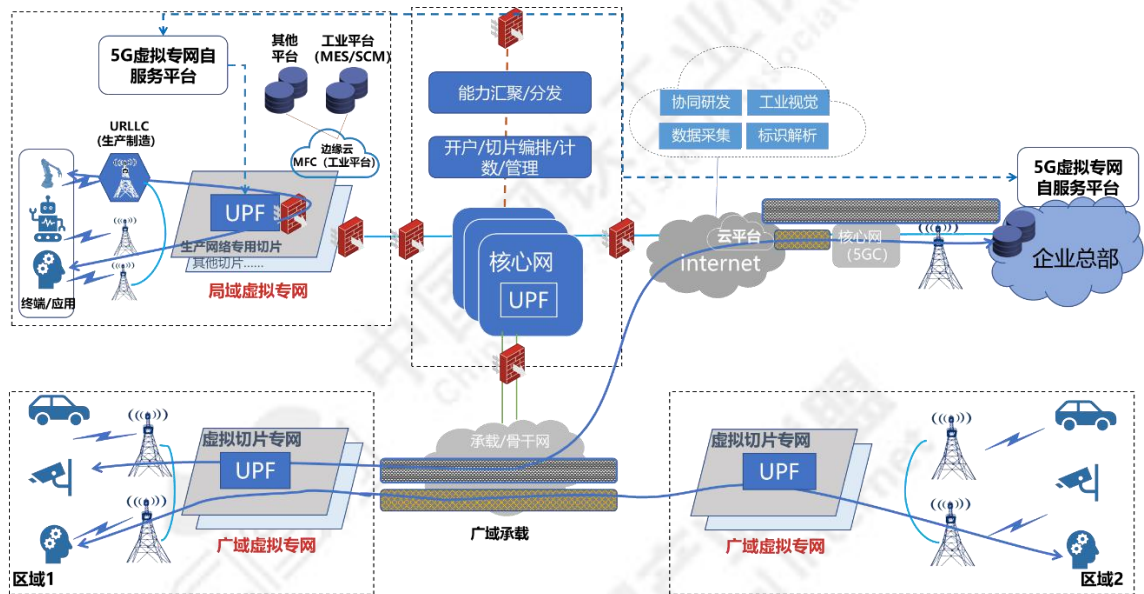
5G虚拟专网自服务平台

其他平台

工业平台(MES/SCM)

URLLC
(生产制造)

边缘云
MFC (工业平台)

UPF

生产网络专用切片
其他切片......

终端/应用

局域虚拟专网

能力汇聚/分发

开户/切片编排/计数/管理

核心网

UPF

协同研发

工业视觉

数据采集

标识解析

5G虚拟专网自服务平台

云平台

Internet

核心网
(5GC)

企业总部

虚拟切片专网

UPF

广域虚拟专网

区域1

承载/骨干网

广域承载

虚拟切片专网

UPF

广域虚拟专网

区域2